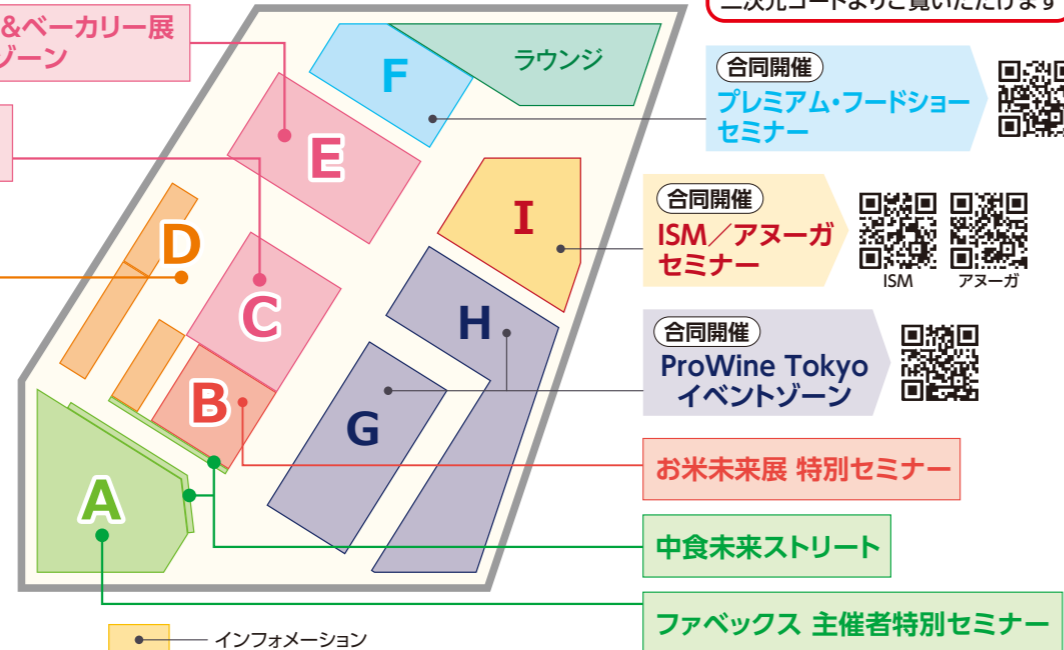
&ベーカリー展
ゾーン

F
ラウンジ
E
D
C
B
A
I
H
G

合同開催
プレミアム・フードショー セミナー

合同開催
ISM／アヌーガ セミナー
ISM
アヌーガ

合同開催
ProWine Tokyo イベントゾーン

お米未来展 特別セミナー

中食未来ストリート

ファベックス 主催者特別セミナー

インフォメーション